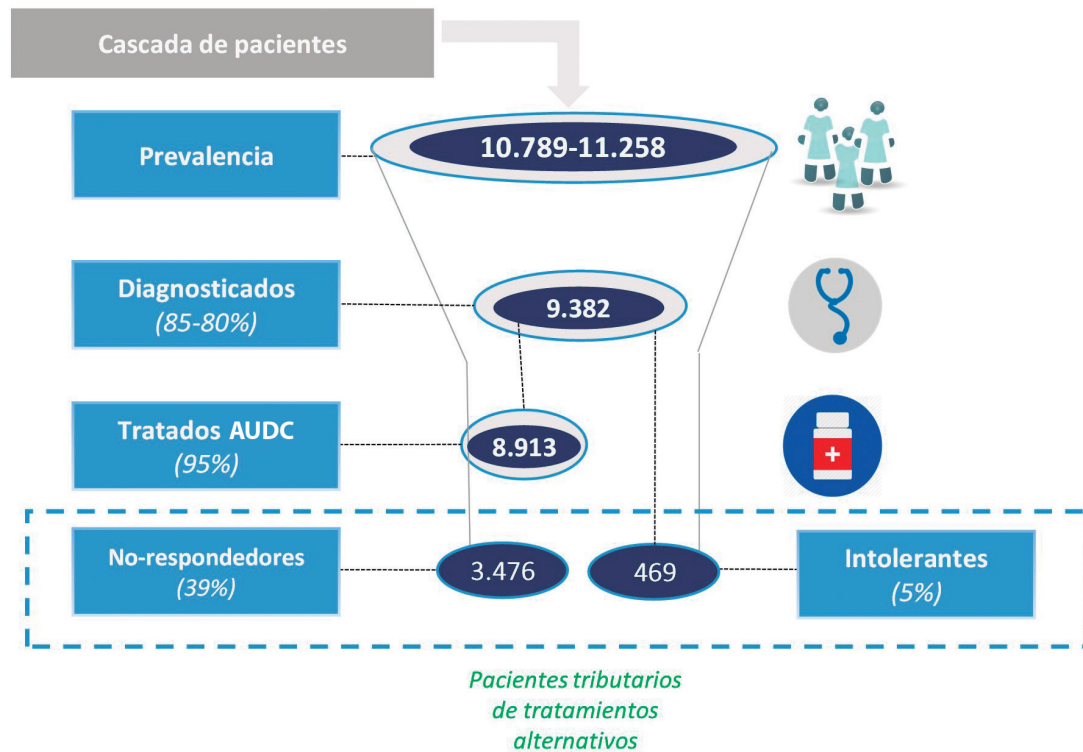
Cascada de pacientes

Prevalencia

10.789-11.258

Diagnosticados
(85-80%)

9.382

Tratados AUDC
(95%)

8.913

No-respondedores
(39%)

3.476

469

Intolerantes
(5%)

Pacientes tributarios de tratamientos alternativos